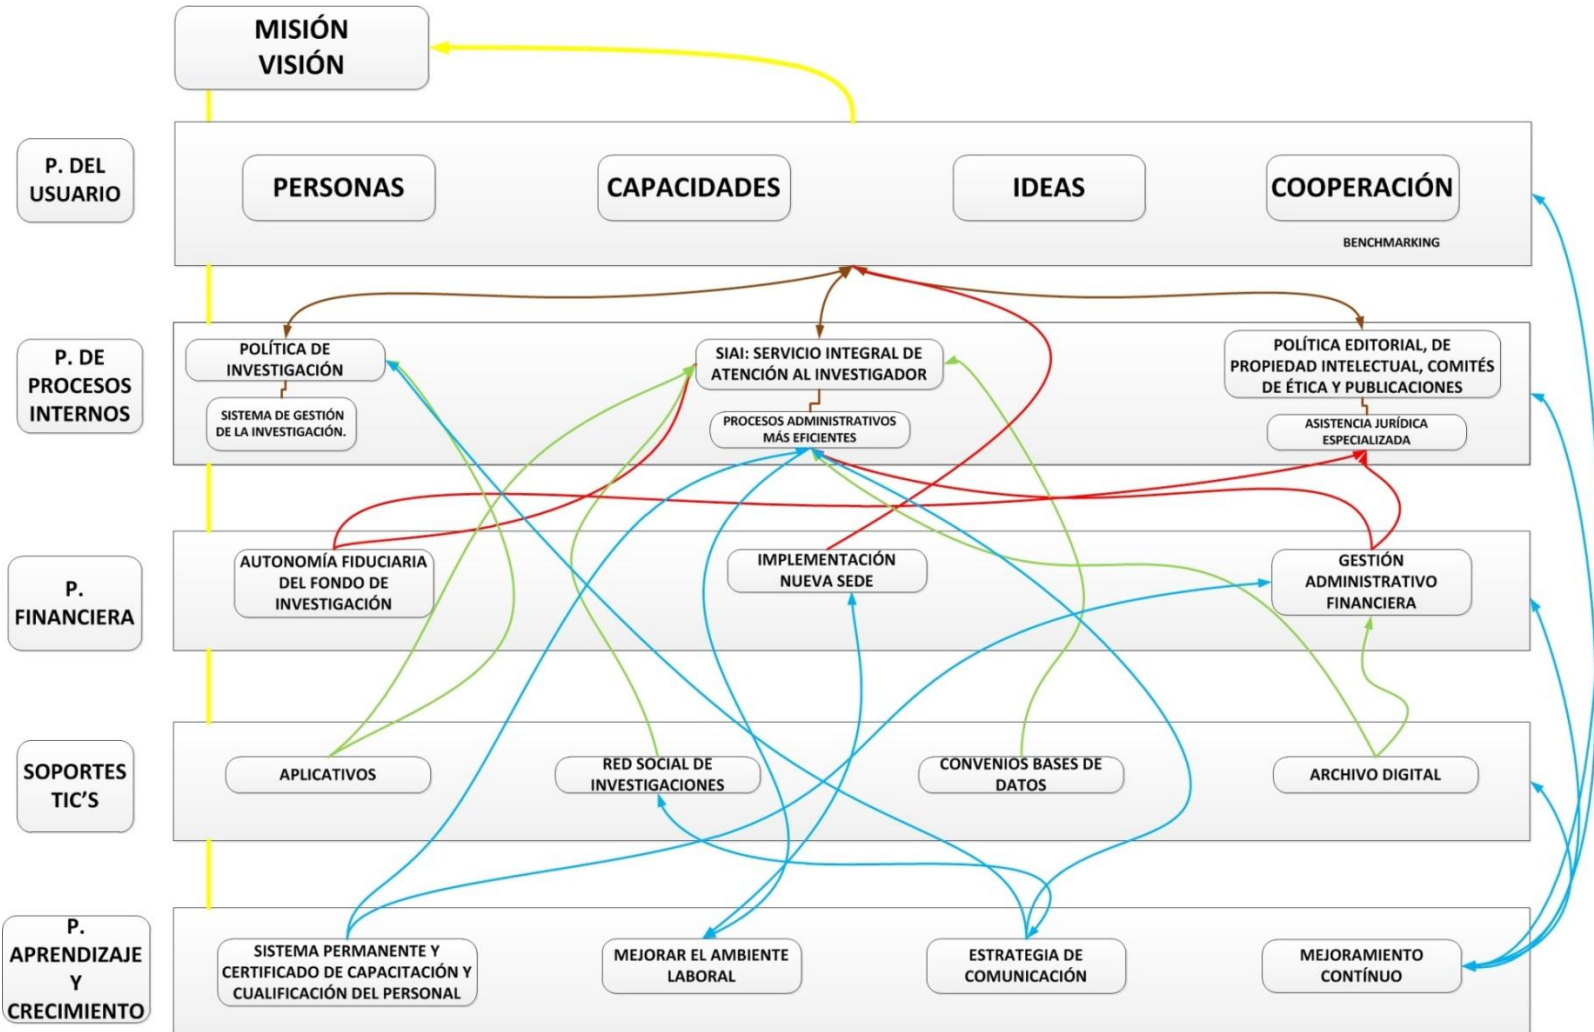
MISIÓN
VISIÓN

P. DEL USUARIO

PERSONAS

CAPACIDADES

IDEAS

COOPERACIÓN

BENCHMARKING

P. DE PROCESOS INTERNOS

POLÍTICA DE INVESTIGACIÓN

SISTEMA DE GESTIÓN DE LA INVESTIGACIÓN.

SIAI: SERVICIO INTEGRAL DE ATENCIÓN AL INVESTIGADOR

PROCESOS ADMINISTRATIVOS MÁS EFICIENTES

POLÍTICA EDITORIAL, DE PROPIEDAD INTELECTUAL, COMITÉS DE ÉTICA Y PUBLICACIONES

ASISTENCIA JURÍDICA ESPECIALIZADA

P. FINANCIERA

AUTONOMÍA FIDUCIARIA DEL FONDO DE INVESTIGACIÓN

IMPLEMENTACIÓN NUEVA SEDE

GESTIÓN ADMINISTRATIVO FINANCIERA

SOPORTES TIC'S

APLICATIVOS

RED SOCIAL DE INVESTIGACIONES

CONVENIOS BASES DE DATOS

ARCHIVO DIGITAL

P. APRENDIZAJE Y CRECIMIENTO

SISTEMA PERMANENTE Y CERTIFICADO DE CAPACITACIÓN Y CUALIFICACIÓN DEL PERSONAL

MEJORAR EL AMBIENTE LABORAL

ESTRATEGIA DE COMUNICACIÓN

MEJORAMIENTO CONTÍNUO